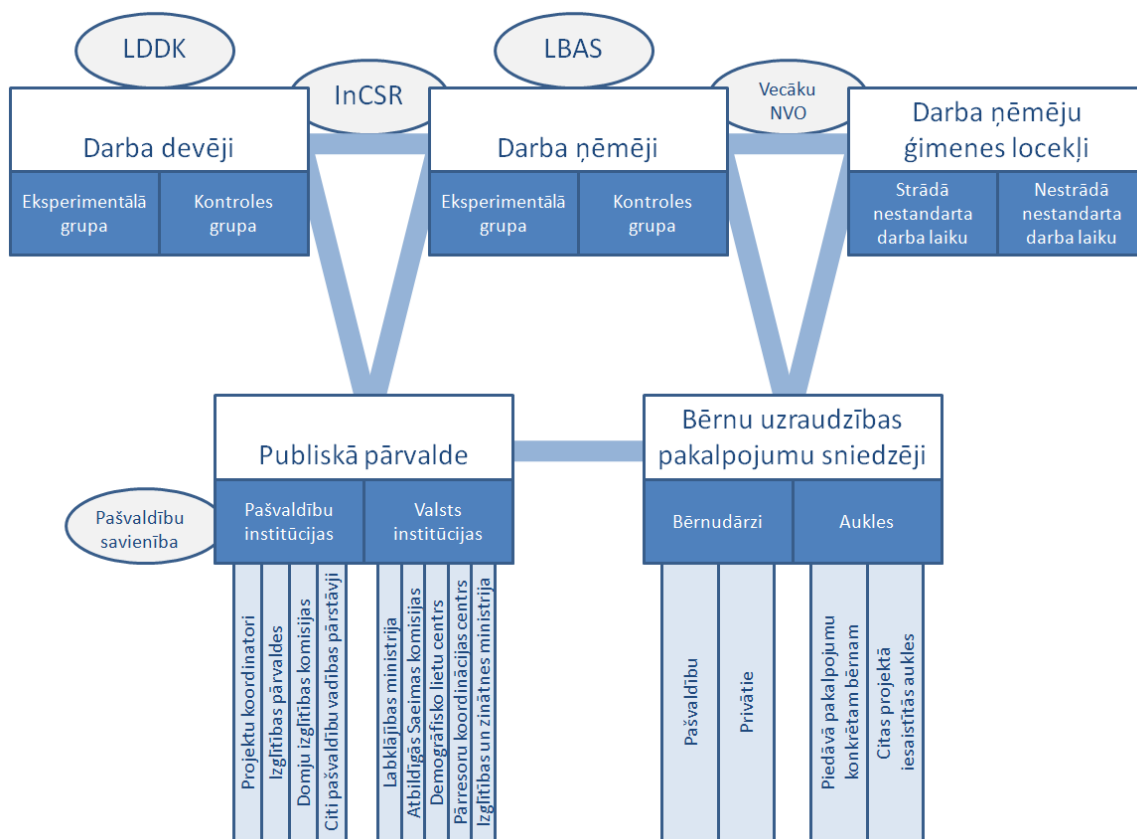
LDDK

LBAS

InCSR

Vecāku NVO

Darba devēji

Eksperimentālā grupa

Kontroles grupa

Darba ņēmēji

Eksperimentālā grupa

Kontroles grupa

Darba ņēmēju ģimenes locekļi

Strādā nestandarta darba laiku

Nestrādā nestandarta darba laiku

Publiskā pārvalde

Pašvaldību savienība

Pašvaldību institūcijas

Valsts institūcijas

Projektu koordinatori

Izglītības pārvaldes

Domju izglītības komisijas

Citi pašvaldību vadības pārstāvji

Labklājības ministrija

Atbildīgās Saeimas komisijas

Demogrāfisko lietu centrs

Pārresoru koordinācijas centrs

Izglītības un zinātnes ministrija

Bērnu uzraudzības pakalpojumu sniedzēji

Bērnudārzi

Aukles

Pašvaldību

Privātie

Piedāvā pakalpojumu konkrētam bērnam

Citas projektā iesaistītās aukles